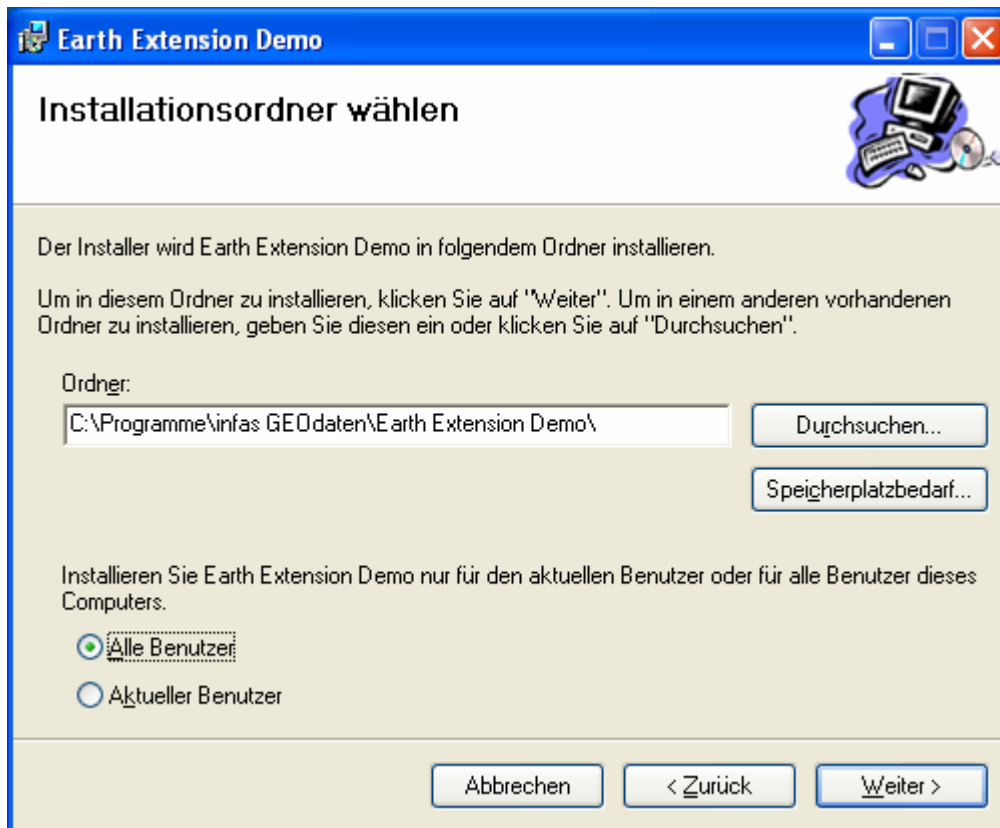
Earth Extension Demo

Installationsordner wählen

Der Installer wird Earth Extension Demo in folgendem Ordner installieren.

Um in diesem Ordner zu installieren, klicken Sie auf "Weiter". Um in einem anderen vorhandenen Ordner zu installieren, geben Sie diesen ein oder klicken Sie auf "Durchsuchen".

Ordner:

C:\Programme\infas GEOdaten\Earth Extension Demo\

Durchsuchen...

Speicherplatzbedarf...

Installieren Sie Earth Extension Demo nur für den aktuellen Benutzer oder für alle Benutzer dieses Computers.

Alle Benutzer

Aktueller Benutzer

Abbrechen

< Zurück

Weiter >